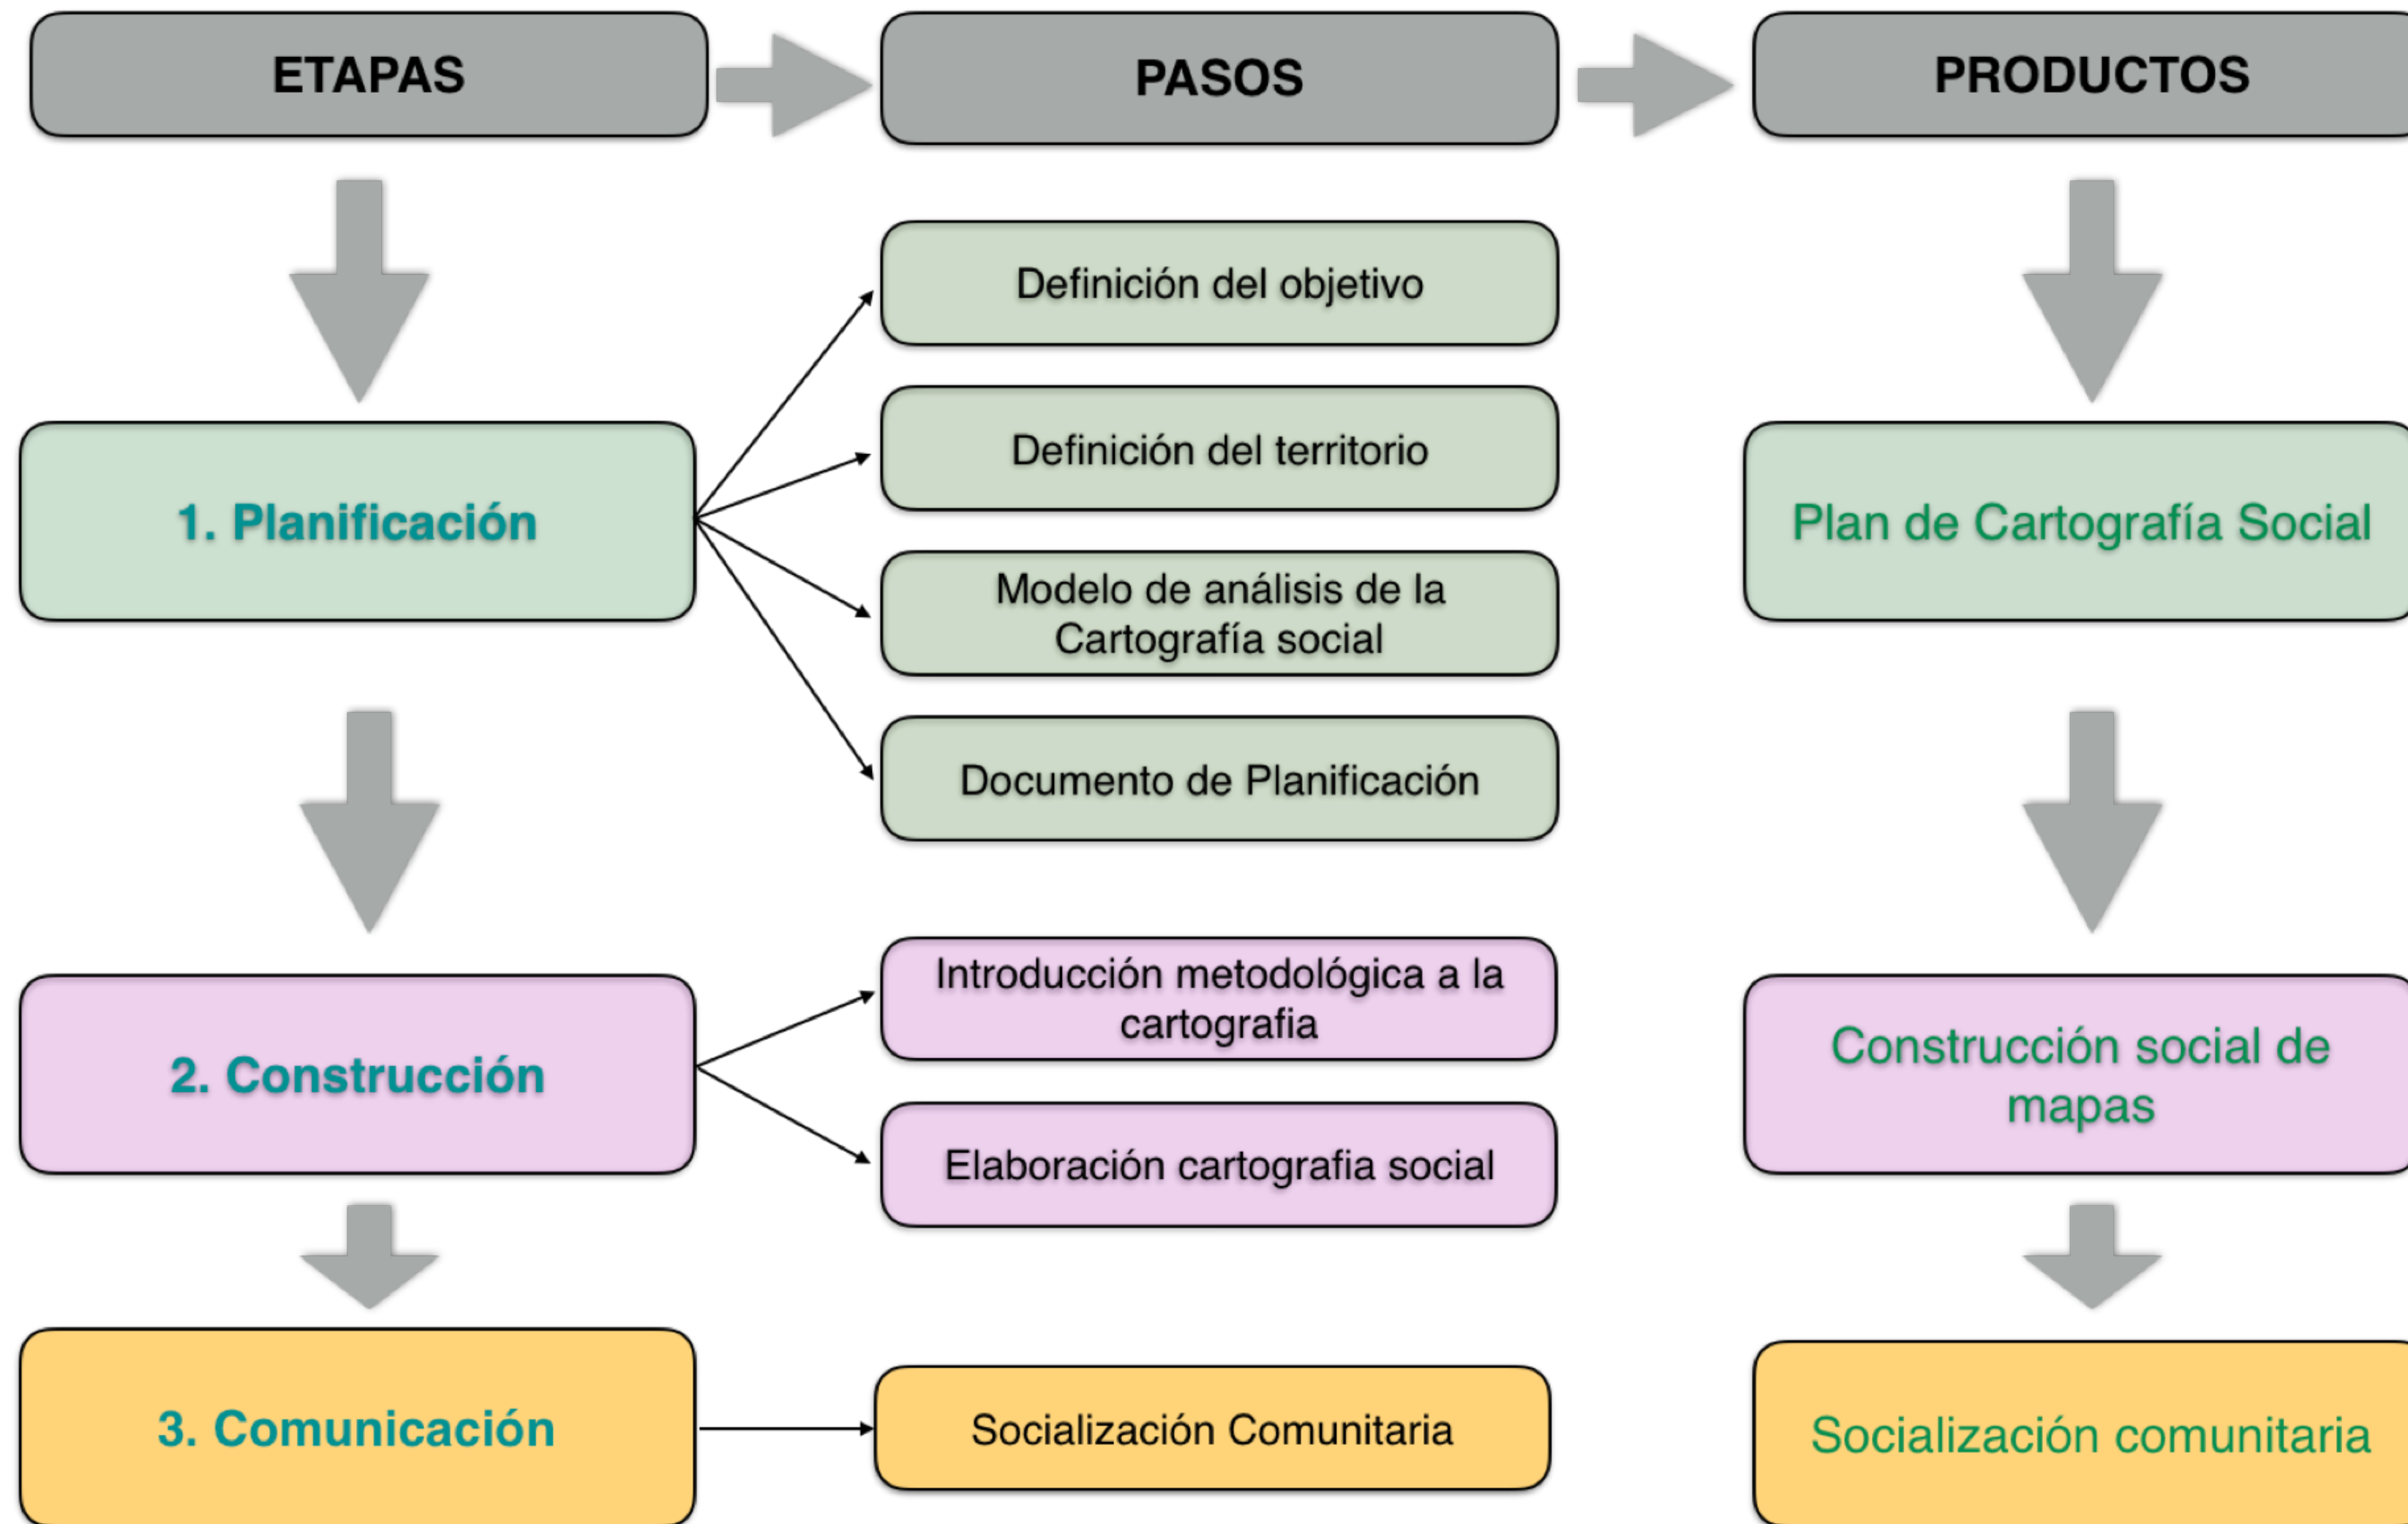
ETAPAS

PASOS

PRODUCTOS

1. Planificación

Definición del objetivo

Definición del territorio

Modelo de análisis de la Cartografía social

Documento de Planificación

Plan de Cartografía Social

2. Construcción

Introducción metodológica a la cartografia

Elaboración cartografia social

Construcción social de mapas

3. Comunicación

Socialización Comunitaria

Socialización comunitaria